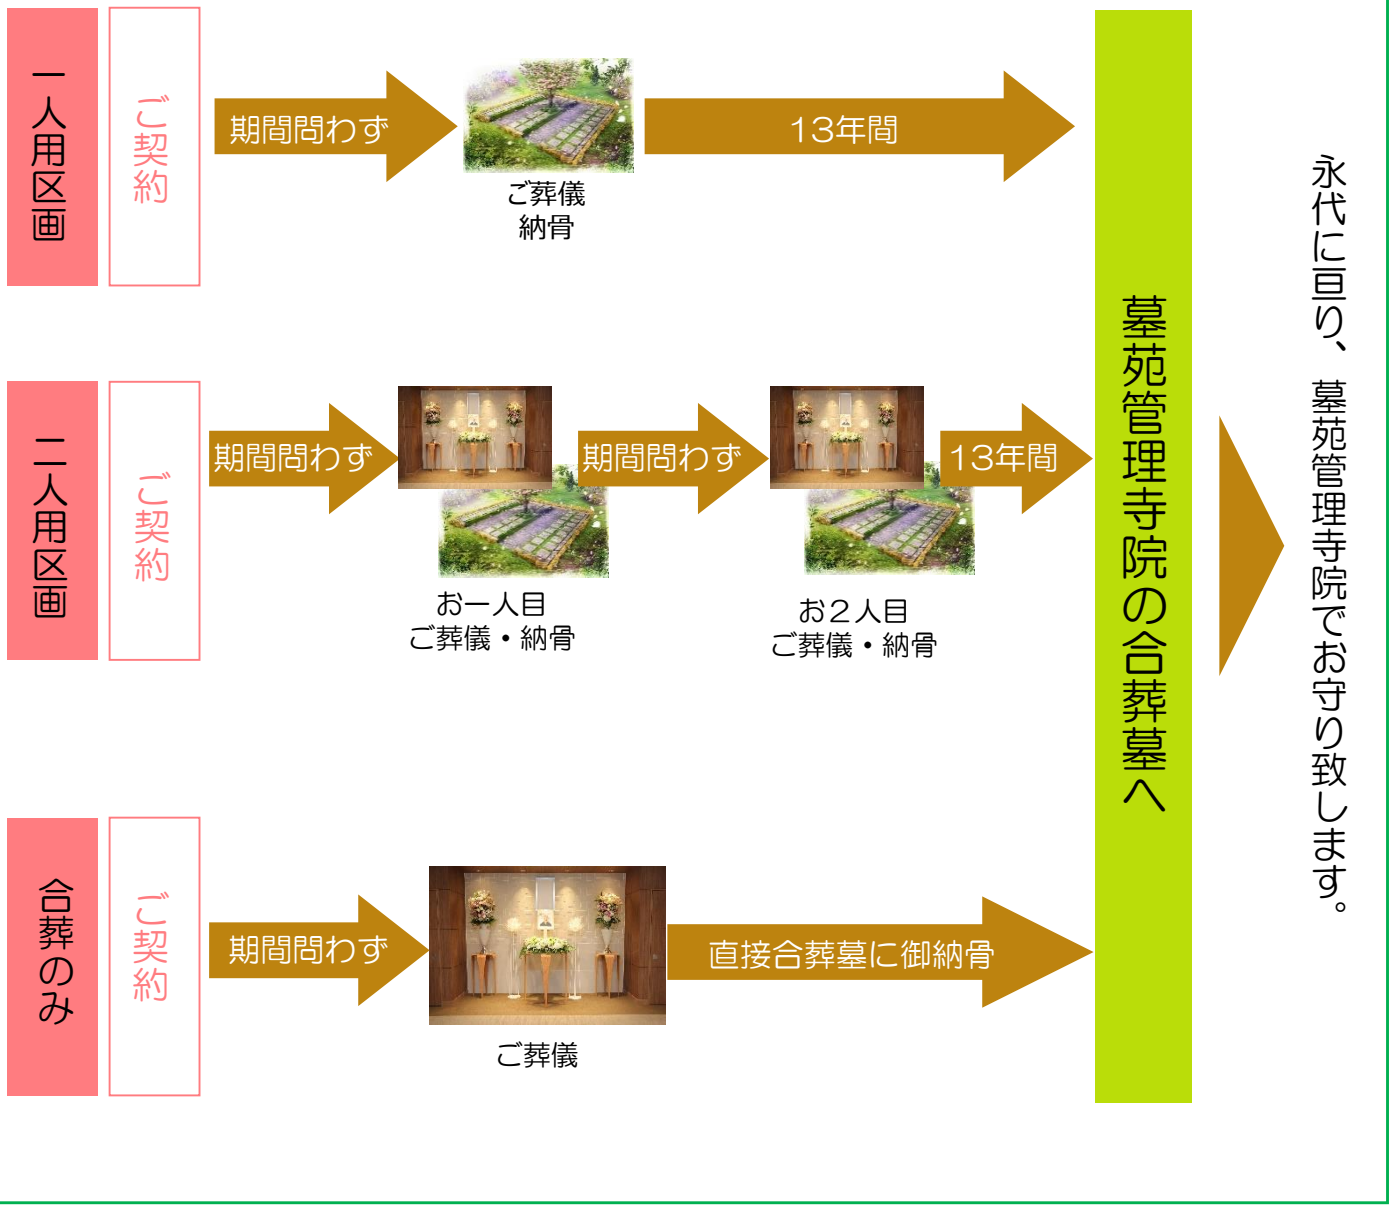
一人用区画

ご契約

期間問わず

ご葬儀
納骨

13年間

二人用区画

ご契約

期間問わず

お一人目
ご葬儀・納骨

期間問わず

お２人目
ご葬儀・納骨

13年間

合葬のみ

ご契約

期間問わず

ご葬儀

直接合葬墓に御納骨

墓苑管理寺院の合葬墓へ

永代に亘り、墓苑管理寺院でお守り致します。